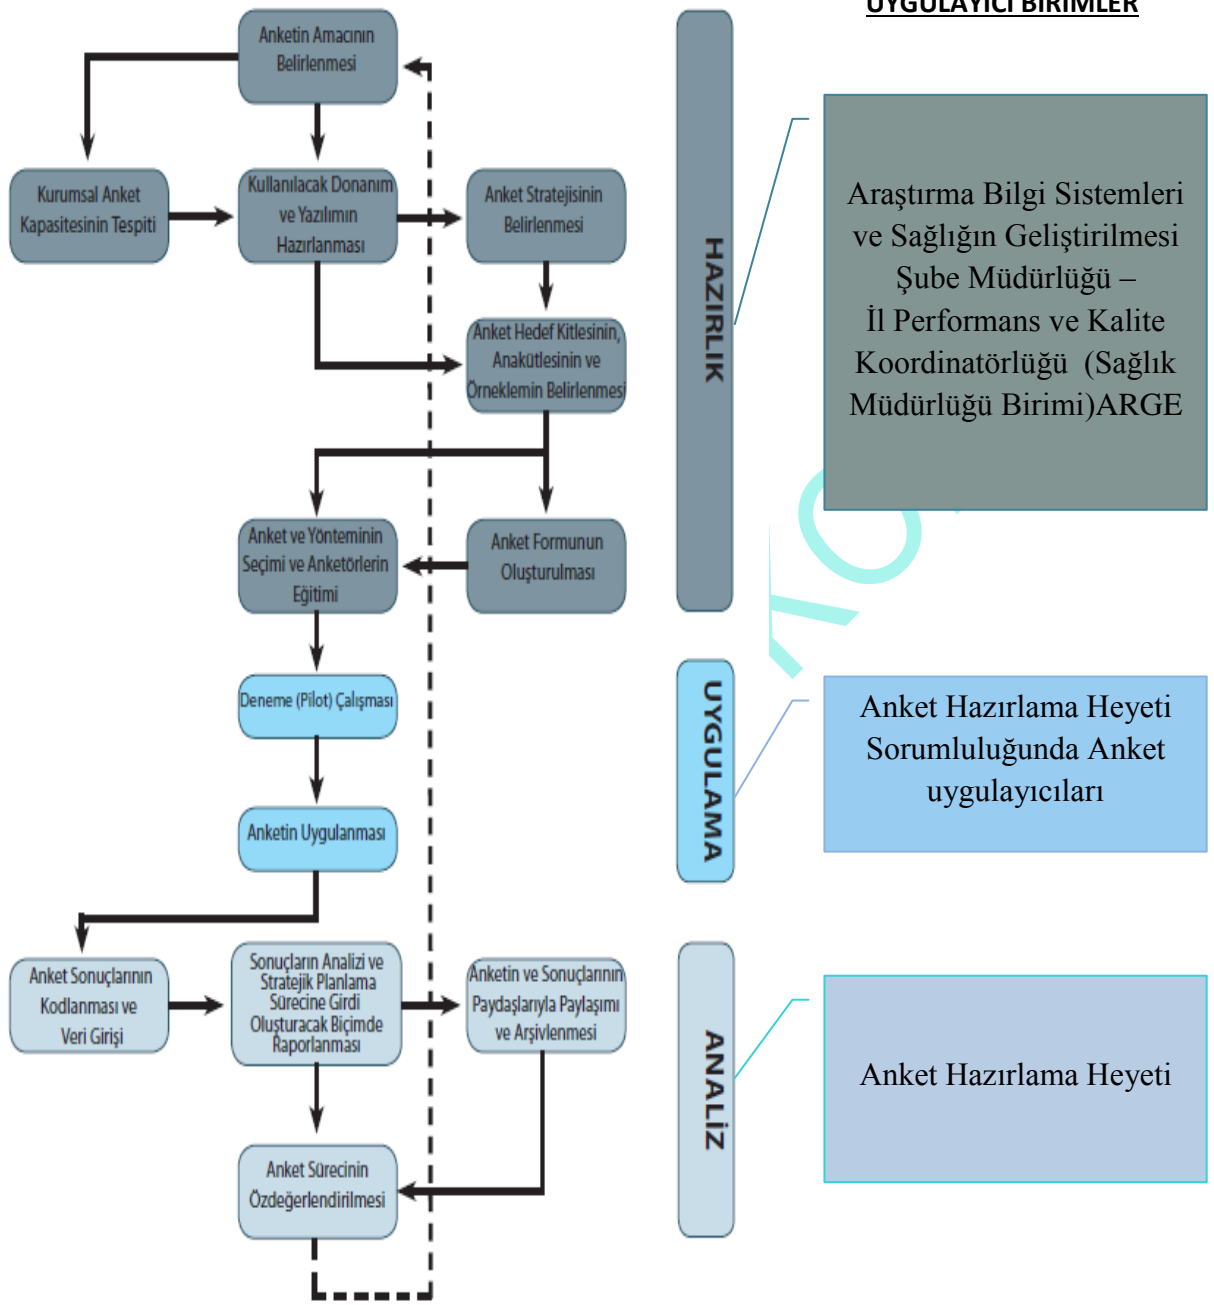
UYGULAYICI BİRİMLER

Anketin Amacının Belirlenmesi

Kurumsal Anket Kapasitesinin Tespiti

Kullanılacak Donanım ve Yazılımın Hazırlanması

Anket Stratejisinin Belirlenmesi

Anket Hedef Kitlesinin, Anakütlesinin ve Örneklemin Belirlenmesi

Anket ve Yönteminin Seçimi ve Anketörlerin Eğitimi

Anket Formunun Oluşturulması

Deneme (Pilot) Çalışması

Anketin Uygulanması

Anket Sonuçlarının Kodlanması ve Veri Girişi

Sonuçların Analizi ve Stratejik Planlama Sürecine Girdi Oluşturacak Biçimde Raporlanması

Anketin ve Sonuçlarının Paydaşlarıyla Paylaşımı ve Arşivlenmesi

Anket Sürecinin Özdeğerlendirilmesi

HAZIRLIK

UYGULAMA

ANALİZ

Araştırma Bilgi Sistemleri ve Sağlığın Geliştirilmesi Şube Müdürlüğü – İl Performans ve Kalite Koordinatörlüğü (Sağlık Müdürlüğü Birimi)ARGE

Anket Hazırlama Heyeti Sorumluluğunda Anket uygulayıcıları

Anket Hazırlama Heyeti